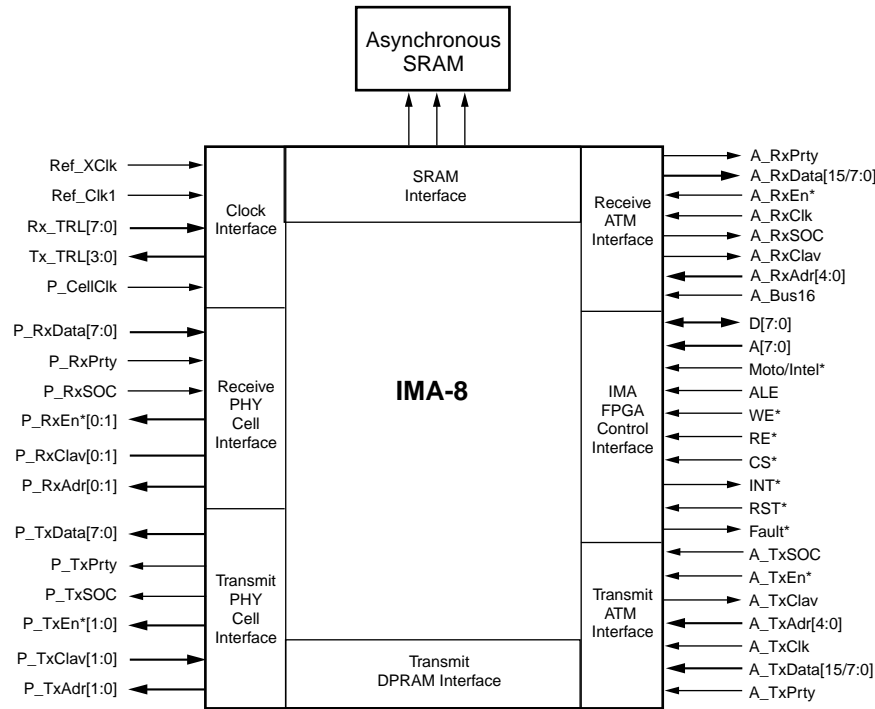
Asynchronous SRAM

Ref_XClk
Ref_Clk1
Rx_TRL[7:0]
Tx_TRL[3:0]
P_CellClk

Clock Interface

P_RxData[7:0]
P_RxPrty
P_RxSOC
P_RxEn*[0:1]
P_RxClav[0:1]
P_RxAdr[0:1]

Receive PHY Cell Interface

P_TxData[7:0]
P_TxPrty
P_TxSOC
P_TxEn*[1:0]
P_TxClav[1:0]
P_TxAdr[1:0]

Transmit PHY Cell Interface

SRAM Interface

IMA-8

Transmit DPRAM Interface

Receive ATM Interface

A_RxPrty
A_RxData[15/7:0]
A_RxEn*
A_RxClk
A_RxSOC
A_RxClav
A_RxAdr[4:0]
A_Bus16

IMA FPGA Control Interface

D[7:0]
A[7:0]
Moto/Intel*
ALE
WE*
RE*
CS*
INT*
RST*
Fault*

Transmit ATM Interface

A_TxSOC
A_TxEn*
A_TxClav
A_TxAdr[4:0]
A_TxClk
A_TxData[15/7:0]
A_TxPrty